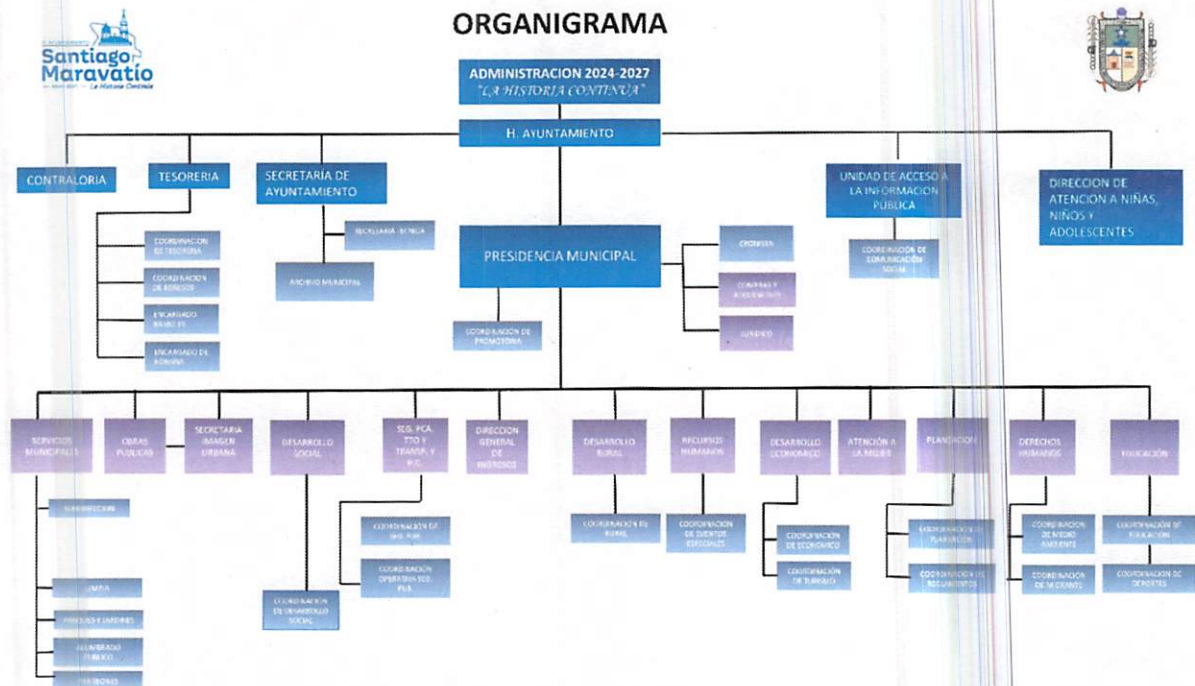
H. AYUNTAMIENTO
Santiago Maravatío
La Historia Continúa

ORGANIGRAMA

ADMINISTRACION 2024-2027
"LA HISTORIA CONTINUA"

H. AYUNTAMIENTO

CONTRALORIA

TESORERIA

COORDINACION DE TESORERIA

COORDINACION DE INGRESOS

ENCARGADO RAMO 33

ENCARGADO DE NOMINA

SECRETARIA DE AYUNTAMIENTO

SECRETARIA TECNICA

ARCHIVO MUNICIPAL

PRESIDENCIA MUNICIPAL

COORDINACION DE PROMOTORIA

CRONISTA

COMPRAS Y ADQUISICION

JURIDICO

UNIDAD DE ACCESO A LA INFORMACION PUBLICA

COORDINACION DE COMUNICACION SOCIAL

DIRECCION DE ATENCION A NIÑAS, NIÑOS Y ADOLESCENTES

SERVICIOS MUNICIPALES

SUBDIRECCION

LIMPIA

PARQUES Y JARDINES

ALUMBRADO PUBLICO

PANTEONES

OBRAS PUBLICAS

SECRETARIA IMAGEN URBANA

DESARROLLO SOCIAL

COORDINACION DE DESARROLLO SOCIAL

SEG. PCA. TTO Y TRANSP. Y P.C.

COORDINACION DE SEG. PUB.

COORDINACION OPERATIVA SEG. PUB.

DIRECCION GENERAL DE INGRESOS

DESARROLLO RURAL

COORDINACION DE RURAL

RECURSOS HUMANOS

COORDINACION DE EVENTOS ESPECIALES

DESARROLLO ECONOMICO

COORDINACION DE ECONOMICO

COORDINACION DE TURISMO

ATENCION A LA MUJER

PLANEACION

COORDINACION DE PLANEACION

COORDINACION DE REGLAMENTOS

DERECHOS HUMANOS

COORDINACION DE MEDIO AMBIENTE

COORDINACION DE MIGRANTES

EDUCACION

COORDINACION DE EDUCACION

COORDINACION DE DEPORTES